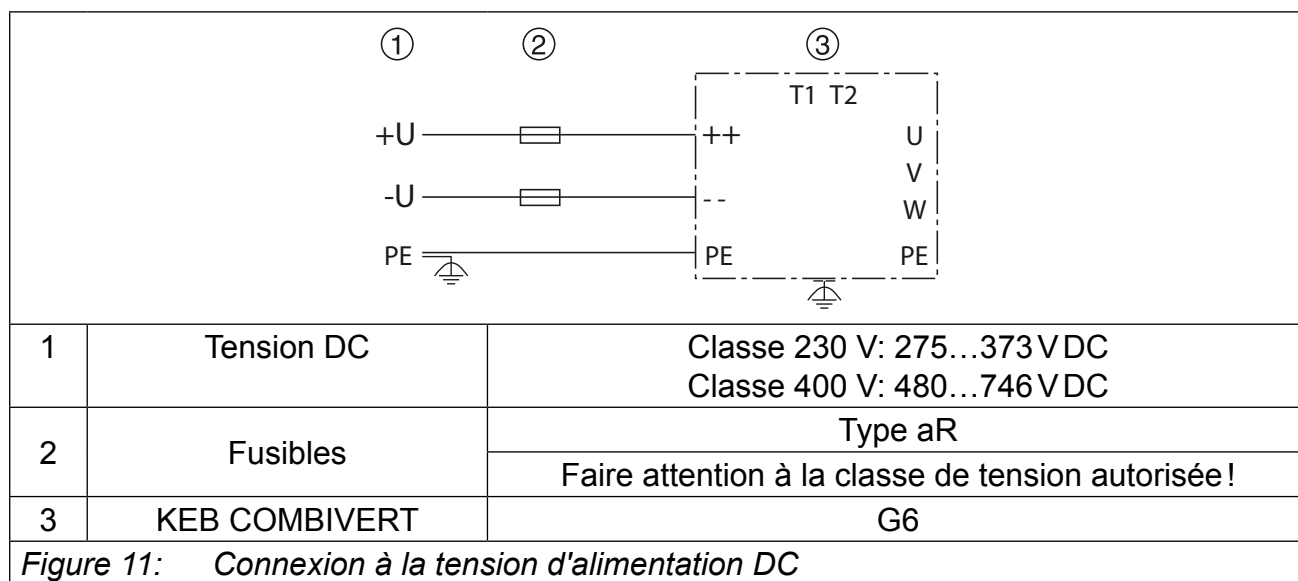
① ② ③

T1 T2

+U ++ U

V

-U - - W

PE PE PE

| 1 | Tension DC | Classe 230 V: 275…373 V DC<br>Classe 400 V: 480…746 V DC |
|---|---|---|
| 2 | Fusibles | Type aR<br>Faire attention à la classe de tension autorisée ! |
| 3 | KEB COMBIVERT | G6 |

*Figure 11: Connexion à la tension d'alimentation DC*